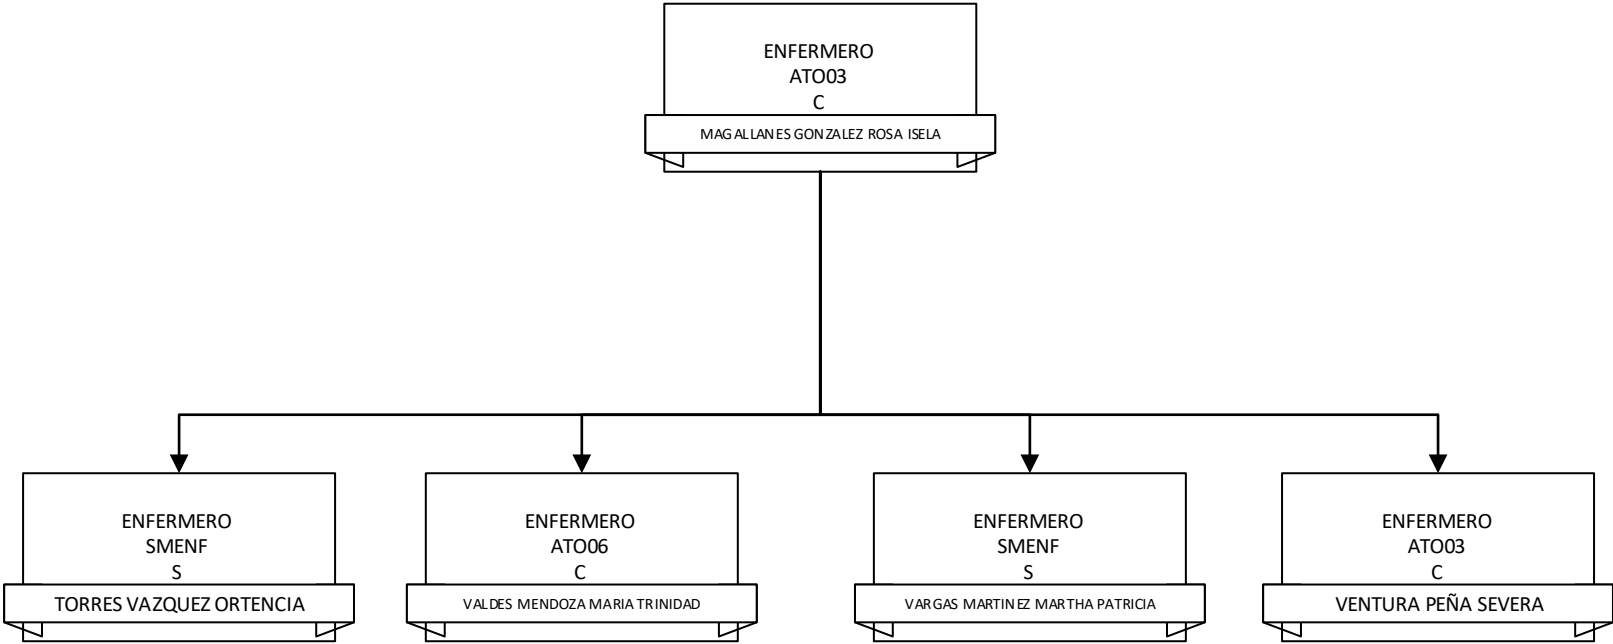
ENFERMERO
ATO03
C

MAGALLANES GONZALEZ ROSA ISELA

ENFERMERO
SMENF
S

TORRES VAZQUEZ ORTENCIA

ENFERMERO
ATO06
C

VALDES MENDOZA MARIA TRINIDAD

ENFERMERO
SMENF
S

VARGAS MARTINEZ MARTHA PATRICIA

ENFERMERO
ATO03
C

VENTURA PEÑA SEVERA